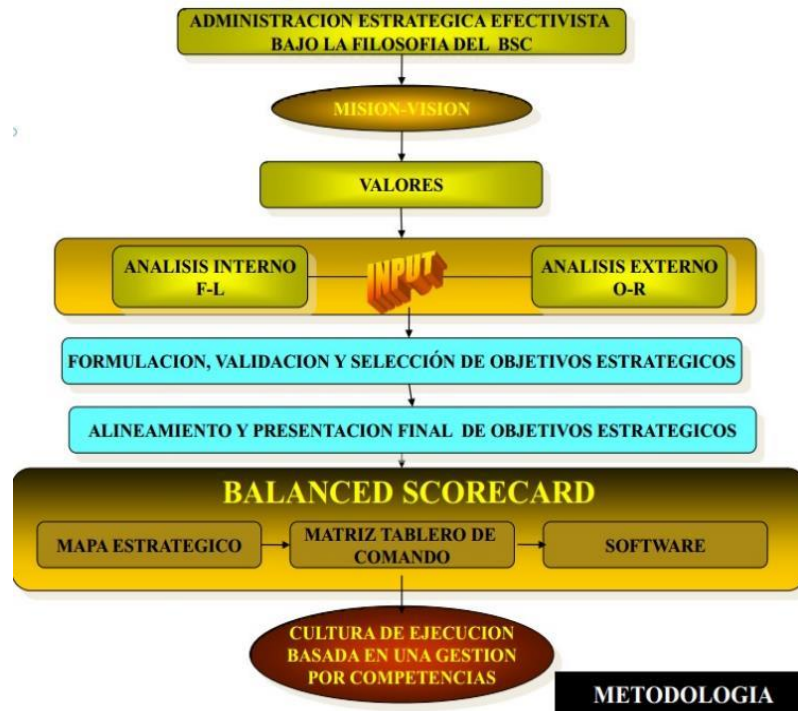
ADMINISTRACION ESTRATEGICA EFECTIVISTA BAJO LA FILOSOFIA DEL BSC

MISION-VISION

VALORES

ANALISIS INTERNO F-L

INPUT

ANALISIS EXTERNO O-R

FORMULACION, VALIDACION Y SELECCIÓN DE OBJETIVOS ESTRATEGICOS

ALINEAMIENTO Y PRESENTACION FINAL DE OBJETIVOS ESTRATEGICOS

BALANCED SCORECARD

MAPA ESTRATEGICO

MATRIZ TABLERO DE COMANDO

SOFTWARE

CULTURA DE EJECUCION BASADA EN UNA GESTION POR COMPETENCIAS

METODOLOGIA